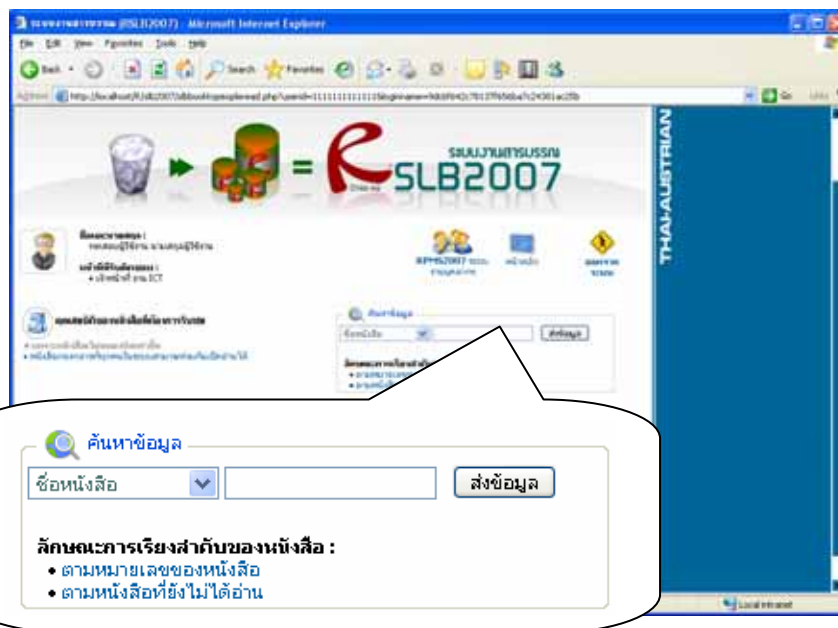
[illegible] (RSLB2007) - Microsoft Internet Explorer
File Edit View Favorites Tools Help
Back Search Favorites
Address http://localhost/RSLB2007/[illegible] Go Links

ระบบงานสารบรรณ
RSLB2007

THAI-AUSTRIAN

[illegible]
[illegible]

ค้นหาข้อมูล
ชื่อหนังสือ
ส่งข้อมูล

Local intranet

ค้นหาข้อมูล
ชื่อหนังสือ
ส่งข้อมูล
ลักษณะการเรียงลำดับของหนังสือ :
• ตามหมายเลขของหนังสือ
• ตามหนังสือที่ยังไม่ได้อ่าน